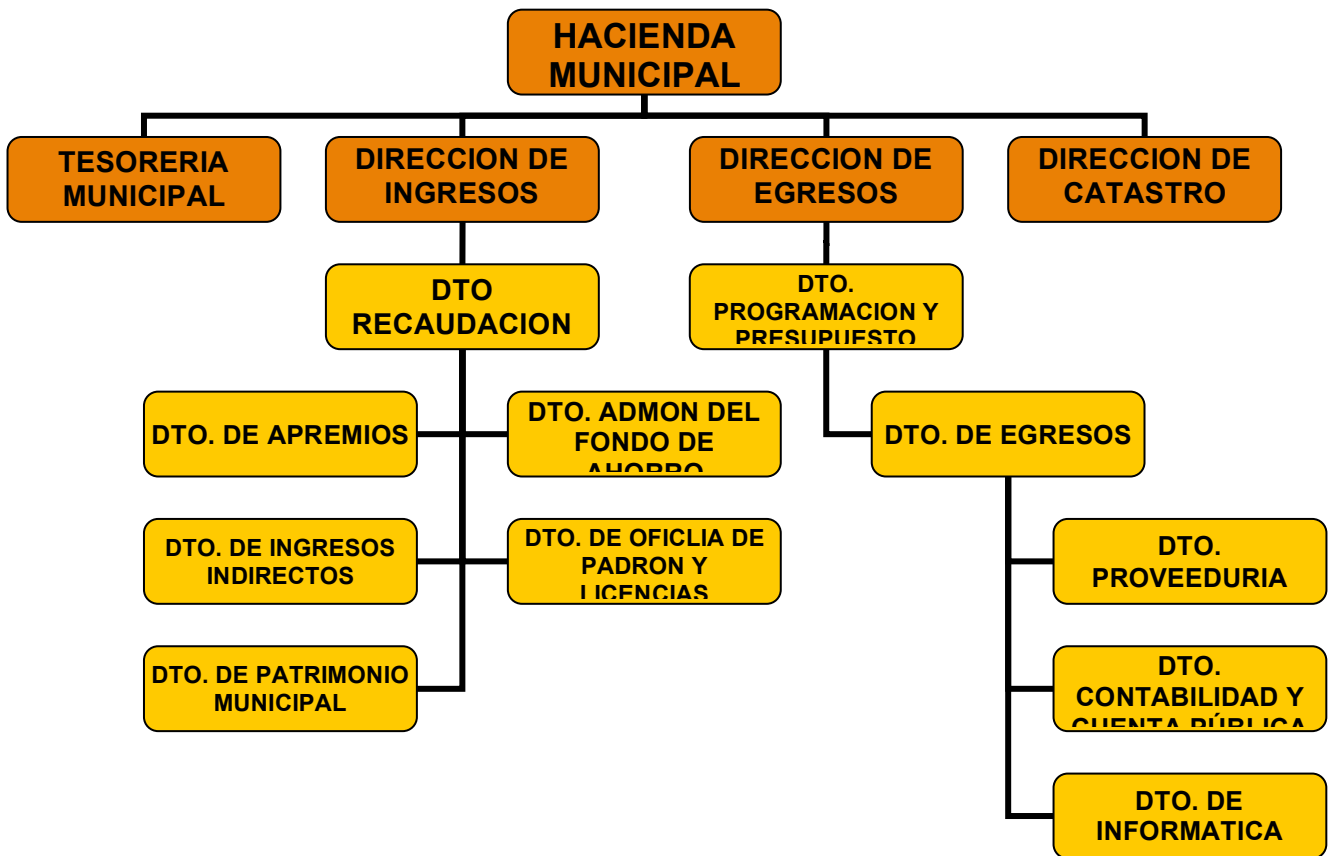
HACIENDA MUNICIPAL

TESORERIA MUNICIPAL

DIRECCION DE INGRESOS

DIRECCION DE EGRESOS

DIRECCION DE CATASTRO

DTO RECAUDACION

DTO. PROGRAMACION Y PRESUPUESTO

DTO. DE APREMIOS

DTO. ADMON DEL FONDO DE AHORRO

DTO. DE EGRESOS

DTO. DE INGRESOS INDIRECTOS

DTO. DE OFICLIA DE PADRON Y LICENCIAS

DTO. PROVEEDURIA

DTO. DE PATRIMONIO MUNICIPAL

DTO. CONTABILIDAD Y CUENTA PÚBLICA

DTO. DE INFORMATICA